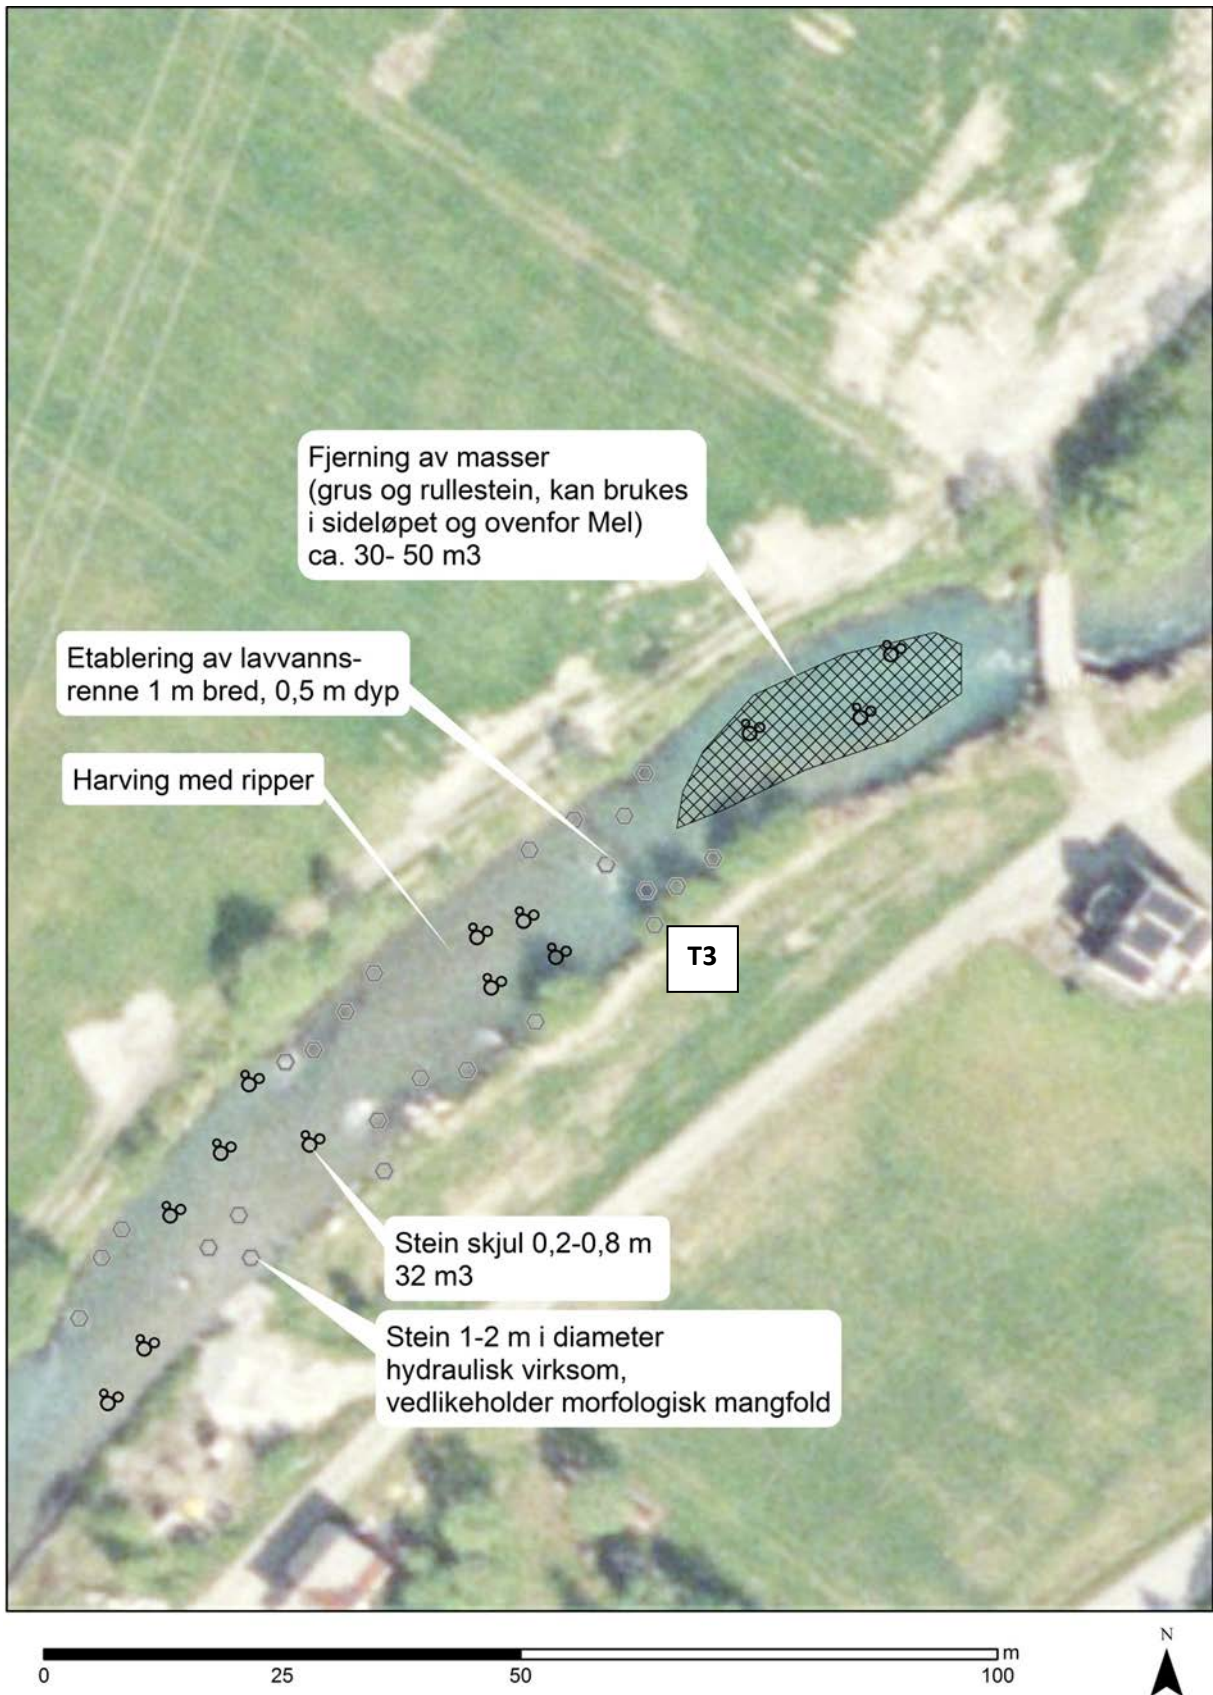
Fjerning av masser
(grus og rullestein, kan brukes i sideløpet og ovenfor Mel)
ca. 30- 50 m3

Etablering av lavvannsrenne 1 m bred, 0,5 m dyp

Harving med ripper

T3

Stein skjul 0,2-0,8 m
32 m3

Stein 1-2 m i diameter
hydraulisk virksom,
vedlikeholder morfologisk mangfold

0 25 50 100 m

N